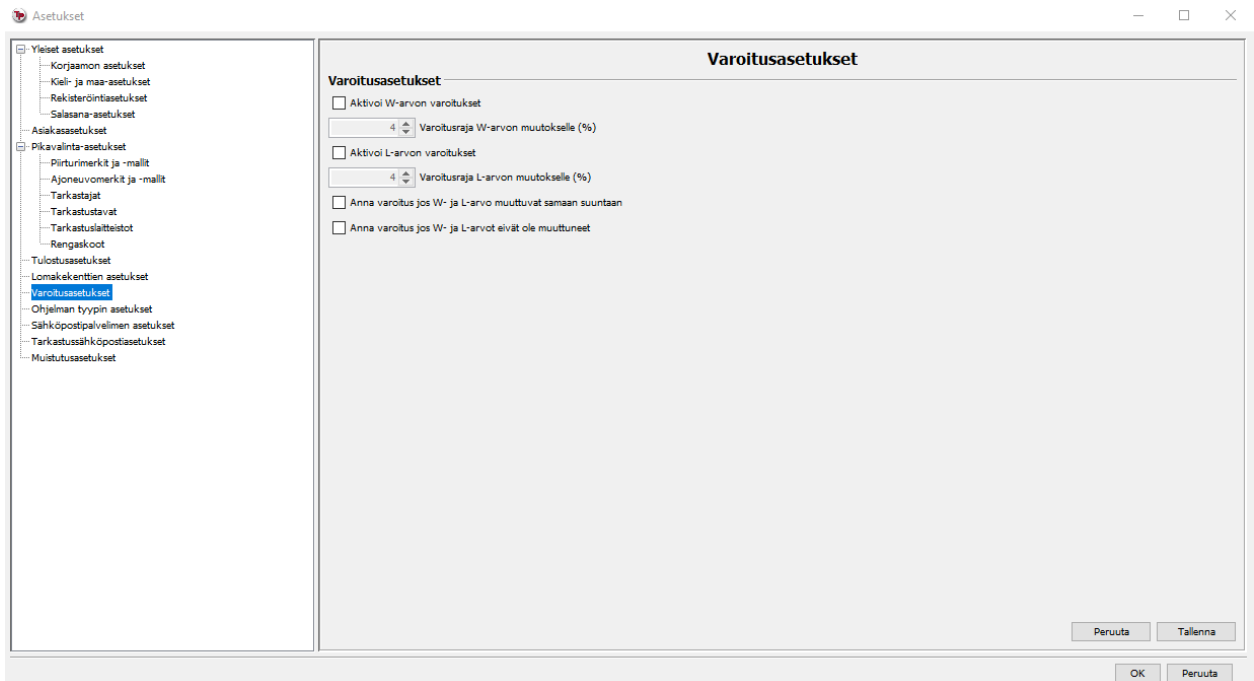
Asetukset

Yleiset asetukset
Korjaamon asetukset
Kieli- ja maa-asetukset
Rekisteröintiasetukset
Salasana-asetukset
Asiakasasetukset
Pikavalinta-asetukset
Piirturimerkit ja -mallit
Ajoneuvomerkit ja -mallit
Tarkastajat
Tarkastustavat
Tarkastuslaitteistot
Rengaskoot
Tulostusasetukset
Lomakekenttien asetukset
Varoitusasetukset
Ohjelman tyypin asetukset
Sähköpostipalvelimen asetukset
Tarkastussähköpostiasetukset
Muistutusasetukset

Varoitusasetukset

Varoitusasetukset

Aktivoi W-arvon varoitukset
4 Varoitusraja W-arvon muutokselle (%)
Aktivoi L-arvon varoitukset
4 Varoitusraja L-arvon muutokselle (%)
Anna varoitus jos W- ja L-arvo muuttuvat samaan suuntaan
Anna varoitus jos W- ja L-arvot eivät ole muuttuneet

Peruuta Tallenna

OK Peruuta